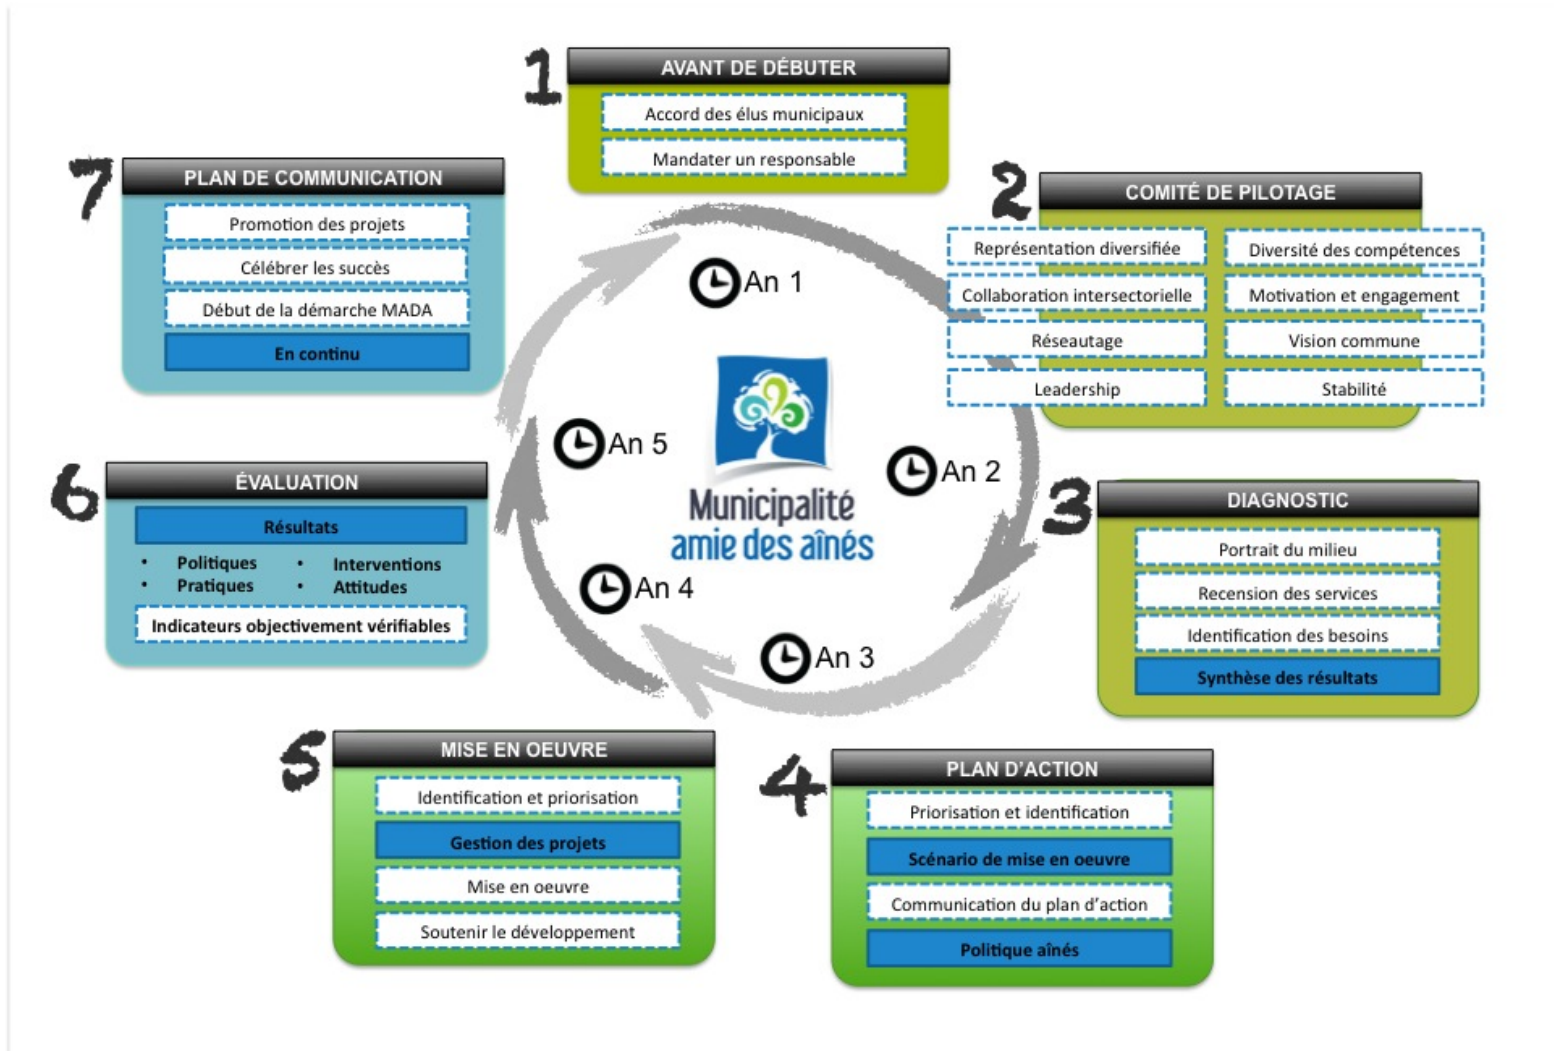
1
AVANT DE DÉBUTER
Accord des élus municipaux
Mandater un responsable

7
PLAN DE COMMUNICATION
Promotion des projets
Célébrer les succès
Début de la démarche MADA
En continu

2
COMITÉ DE PILOTAGE
Représentation diversifiée
Diversité des compétences
Collaboration intersectorielle
Motivation et engagement
Réseautage
Vision commune
Leadership
Stabilité

An 1
An 5
An 2
An 4
An 3

Municipalité amie des aînés

6
ÉVALUATION
Résultats
• Politiques
• Pratiques
• Interventions
• Attitudes
Indicateurs objectivement vérifiables

3
DIAGNOSTIC
Portrait du milieu
Recension des services
Identification des besoins
Synthèse des résultats

5
MISE EN OEUVRE
Identification et priorisation
Gestion des projets
Mise en oeuvre
Soutenir le développement

4
PLAN D'ACTION
Priorisation et identification
Scénario de mise en oeuvre
Communication du plan d'action
Politique aînés